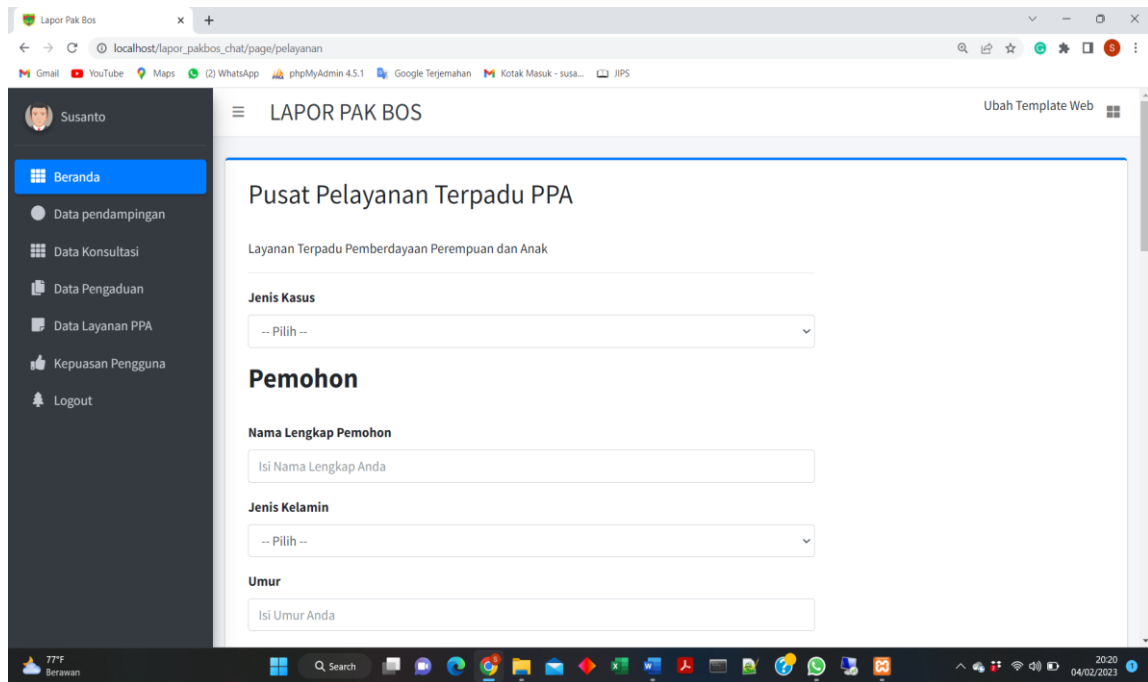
Lapor Pak Bos
localhost/lapor_pakbos_chat/page/pelayanan
Gmail YouTube Maps (2) WhatsApp phpMyAdmin 4.5.1 Google Terjemahan Kotak Masuk - susa... JIPS

Susanto
Beranda
Data pendampingan
Data Konsultasi
Data Pengaduan
Data Layanan PPA
Kepuasan Pengguna
Logout

LAPOR PAK BOS
Ubah Template Web

Pusat Pelayanan Terpadu PPA

Layanan Terpadu Pemberdayaan Perempuan dan Anak

Jenis Kasus
-- Pilih --

Pemohon

Nama Lengkap Pemohon
Isi Nama Lengkap Anda

Jenis Kelamin
-- Pilih --

Umur
Isi Umur Anda

77°F
Berawan
Search
20:20
04/02/2023